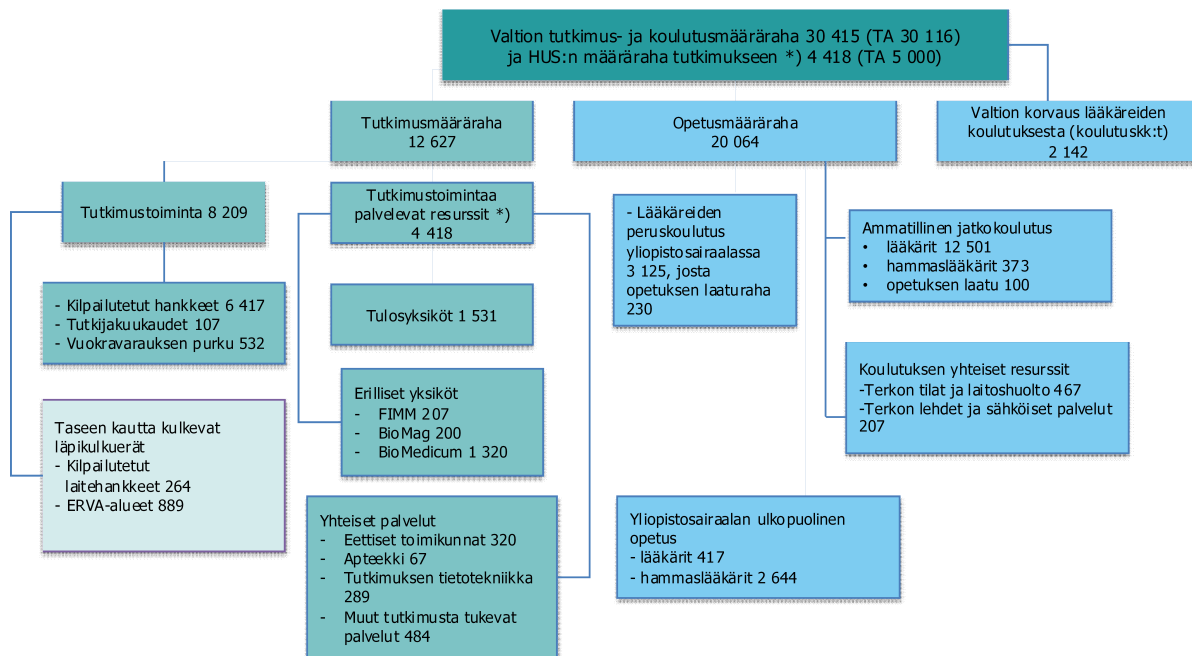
Valtion tutkimus- ja koulutusmääräraha 30 415 (TA 30 116) ja HUS:n määräraha tutkimukseen *) 4 418 (TA 5 000)

Tutkimusmääräraha 12 627

Opetusmääräraha 20 064

Valtion korvaus lääkäreiden koulutuksesta (koulutuskk:t) 2 142

Tutkimustoiminta 8 209

- Kilpailutetut hankkeet 6 417
- Tutkijakuukaudet 107
- Vuokravarauksen purku 532

Taseen kautta kulkevat läpikulkuerät
- Kilpailutetut laitehankkeet 264
- ERVA-alueet 889

Tutkimustoimintaa palvelevat resurssit *) 4 418

Tulosyksiköt 1 531

Erilliset yksiköt
- FIMM 207
- BioMag 200
- BioMedicum 1 320

Yhteiset palvelut
- Eettiset toimikunnat 320
- Apteekki 67
- Tutkimuksen tietotekniikka 289
- Muut tutkimusta tukevat palvelut 484

- Lääkäreiden peruskoulutus yliopistosairaalassa 3 125, josta opetuksen laaturaha 230

Yliopistosairaalan ulkopuolinen opetus
- lääkärit 417
- hammaslääkärit 2 644

Ammatillinen jatkokoulutus
• lääkärit 12 501
• hammaslääkärit 373
• opetuksen laatu 100

Koulutuksen yhteiset resurssit
-Terkon tilat ja laitoshuolto 467
-Terkon lehdet ja sähköiset palvelut 207